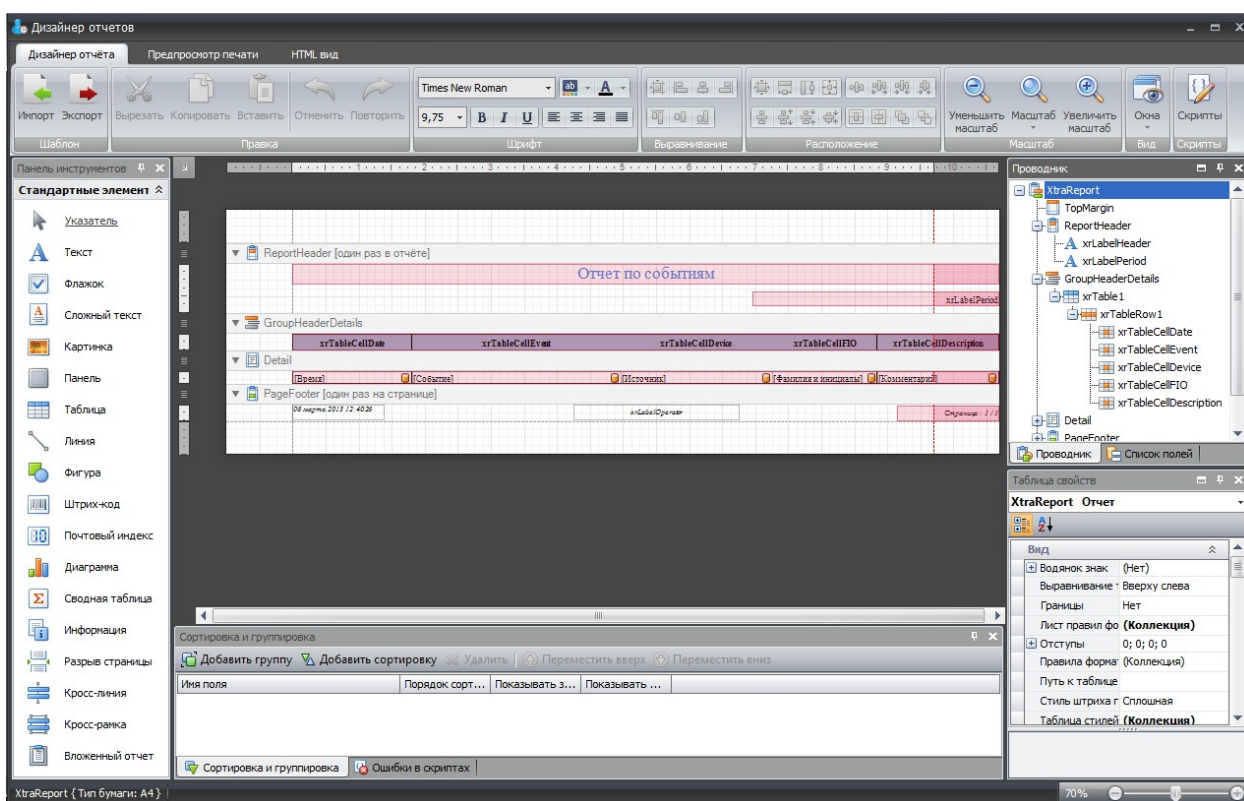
Дизайнер отчетов

Дизайнер отчёта | Предпросмотр печати | HTML вид

Импорт Экспорт
Шаблон
Вырезать Копировать Вставить Отменить Повторить
Правка
Times New Roman
9,75
B I U
Шрифт
Выравнивание
Расположение
Уменьшить масштаб Масштаб Увеличить масштаб
Масштаб
Окна
Вид
Скрипты
Скрипты

Панель инструментов
Стандартные элемент
Указатель
Текст
Флажок
Сложный текст
Картинка
Панель
Таблица
Линия
Фигура
Штрих-код
Почтовый индекс
Диаграмма
Сводная таблица
Информация
Разрыв страницы
Кросс-линия
Кросс-рамка
Вложенный отчет

ReportHeader [один раз в отчёте]
Отчет по событиям
xrLabelPeriod
GroupHeaderDetails
xrTableCellDate | xrTableCellEvent | xrTableCellDevice | xrTableCellFIO | xrTableCellDescription
Detail
[Время] | [Событие] | [Источник] | [Фамилия и инициалы] | [Комментарий]
PageFooter [один раз на странице]
06 марта 2015 12:40:26 | xrLabelOperator | Страница : 1 / 1

Сортировка и группировка
Добавить группу | Добавить сортировку | Удалить | Переместить вверх | Переместить вниз

| Имя поля | Порядок сорт... | Показывать з... | Показывать ... |
|---|---|---|---|

Сортировка и группировка | Ошибки в скриптах

Проводник
XtraReport
TopMargin
ReportHeader
xrLabelHeader
xrLabelPeriod
GroupHeaderDetails
xrTable1
xrTableRow1
xrTableCellDate
xrTableCellEvent
xrTableCellDevice
xrTableCellFIO
xrTableCellDescription
Detail
PageFooter
Проводник | Список полей

Таблица свойств
XtraReport Отчет
Вид
Водянок знак (Нет)
Выравнивание Вверху слева
Границы Нет
Лист правил фо (Коллекция)
Отступы 0; 0; 0; 0
Правила форма (Коллекция)
Путь к таблице
Стиль штриха г Сплошная
Таблица стилей (Коллекция)

XtraReport { Тип бумаги: A4 }
70%